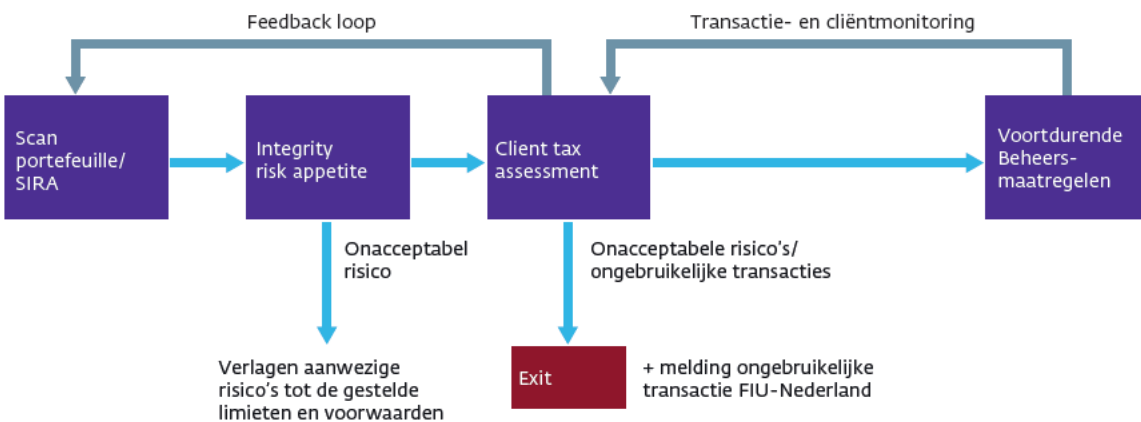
Feedback loop

Transactie- en cliëntmonitoring

Scan portefeuille/ SIRA

Integrity risk appetite

Client tax assessment

Voortdurende Beheersmaatregelen

Onacceptabel risico

Onacceptabele risico's/ ongebruikelijke transacties

Verlagen aanwezige risico's tot de gestelde limieten en voorwaarden

Exit

+ melding ongebruikelijke transactie FIU-Nederland